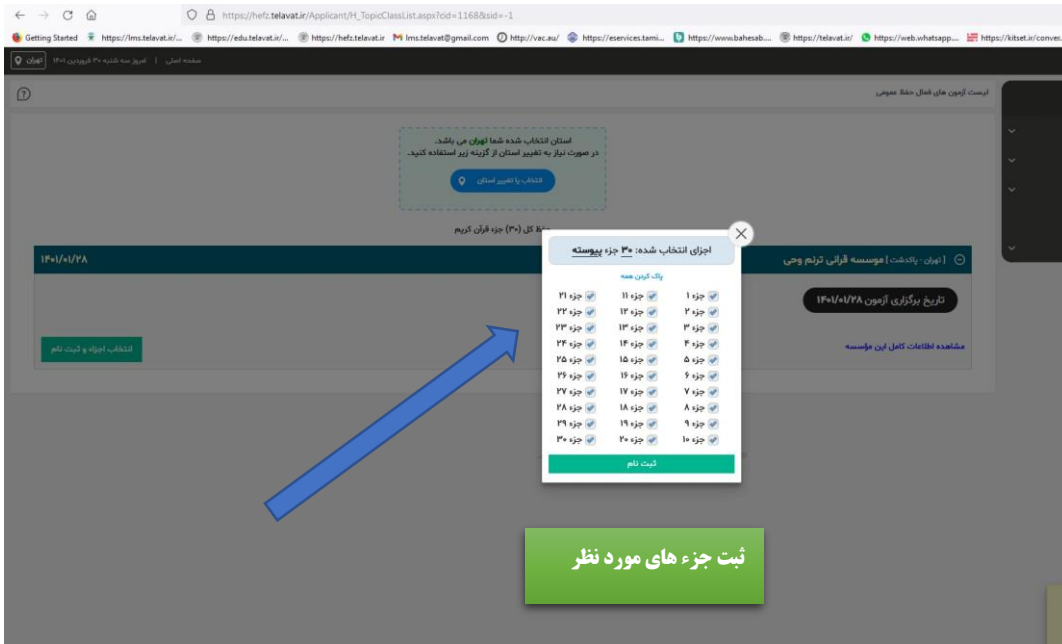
https://hefz.telavat.ir/Applicant/H_TopicClassList.aspx?cid=1168&sid=-1

Getting Started https://lms.telavat.ir/... https://edu.telavat.ir/... https://hefz.telavat.ir lms.telavat@gmail.com http://vac.au/ https://eservices.tami... https://www.bahesab... https://telavat.ir/ https://web.whatsapp... https://kitset.ir/conver...

تهران | امروز سه شنبه ۳۰ فروردین ۱۴۰۱ | صفحه اصلی

لیست آزمون های فعال حفظ عمومی

استان انتخاب شده شما تهران می باشد.
در صورت نیاز به تغییر استان از گزینه زیر استفاده کنید.

انتخاب یا تغییر استان

حفظ کل (۳۰) جزء قرآن کریم

۱۴۰۱/۰۱/۲۸

[ تهران - پاکدشت ] موسسه قرآنی ترنم وحی

تاریخ برگزاری آزمون ۱۴۰۱/۰۱/۲۸

انتخاب اجزاء و ثبت نام

مشاهده اطلاعات کامل این موسسه

اجزای انتخاب شده: ۳۰ جزء پیوسته

پاک کردن همه

| | | |
|---|---|---|
| جزء ۱ | جزء ۱۱ | جزء ۲۱ |
| جزء ۲ | جزء ۱۲ | جزء ۲۲ |
| جزء ۳ | جزء ۱۳ | جزء ۲۳ |
| جزء ۴ | جزء ۱۴ | جزء ۲۴ |
| جزء ۵ | جزء ۱۵ | جزء ۲۵ |
| جزء ۶ | جزء ۱۶ | جزء ۲۶ |
| جزء ۷ | جزء ۱۷ | جزء ۲۷ |
| جزء ۸ | جزء ۱۸ | جزء ۲۸ |
| جزء ۹ | جزء ۱۹ | جزء ۲۹ |
| جزء ۱۰ | جزء ۲۰ | جزء ۳۰ |

ثبت نام

ثبت جزء های مورد نظر